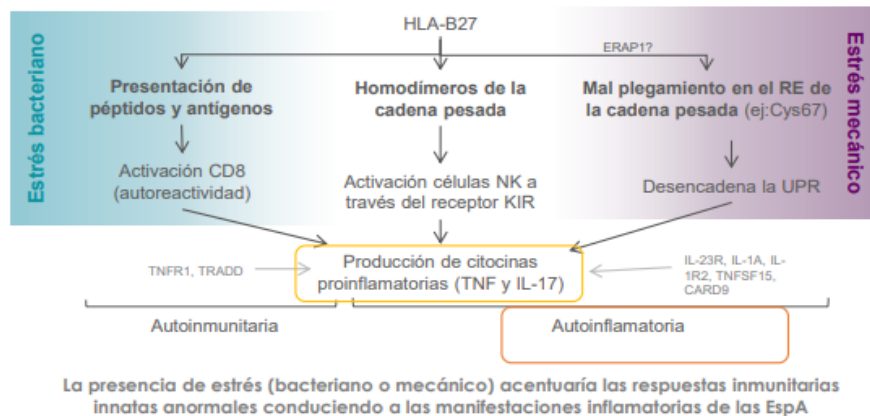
Estrés bacteriano

HLA-B27

ERAP1?

Estrés mecánico

Presentación de péptidos y antígenos

Homodímeros de la cadena pesada

Mal plegamiento en el RE de la cadena pesada (ej:Cys67)

Activación CD8 (autoreactividad)

Activación células NK a través del receptor KIR

Desencadena la UPR

TNFR1, TRADD

Producción de citocinas proinflamatorias (TNF y IL-17)

IL-23R, IL-1A, IL-1R2, TNFSF15, CARD9

Autoinmunitaria

Autoinflamatoria

La presencia de estrés (bacteriano o mecánico) acentuaría las respuestas inmunitarias innatas anormales conduciendo a las manifestaciones inflamatorias de las EspA